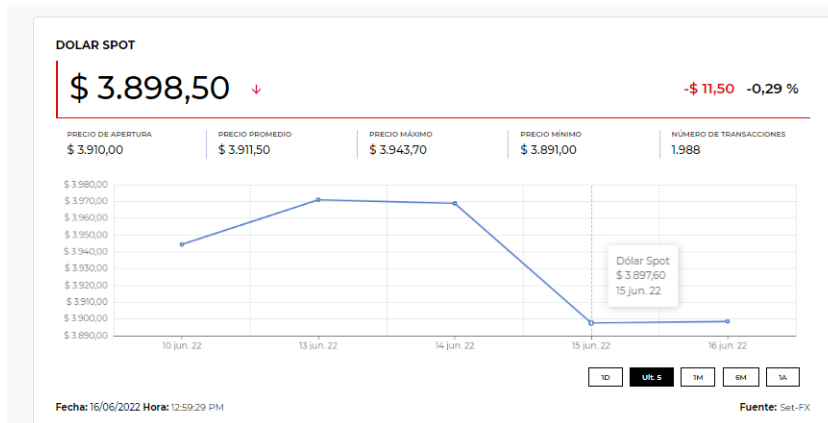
DOLAR SPOT

$ 3.898,50

-$ 11,50 -0,29 %

PRECIO DE APERTURA
$ 3.910,00

PRECIO PROMEDIO
$ 3.911,50

PRECIO MÁXIMO
$ 3.943,70

PRECIO MÍNIMO
$ 3.891,00

NÚMERO DE TRANSACCIONES
1.988

$ 3.980,00
$ 3.970,00
$ 3.960,00
$ 3.950,00
$ 3.940,00
$ 3.930,00
$ 3.920,00
$ 3.910,00
$ 3.900,00
$ 3.890,00

Dólar Spot
$ 3.897,60
15 jun. 22

10 jun. 22
13 jun. 22
14 jun. 22
15 jun. 22
16 jun. 22

1D
Ult. 5
1M
6M
1A

Fecha: 16/06/2022 Hora: 12:59:29 PM

Fuente: Set-FX